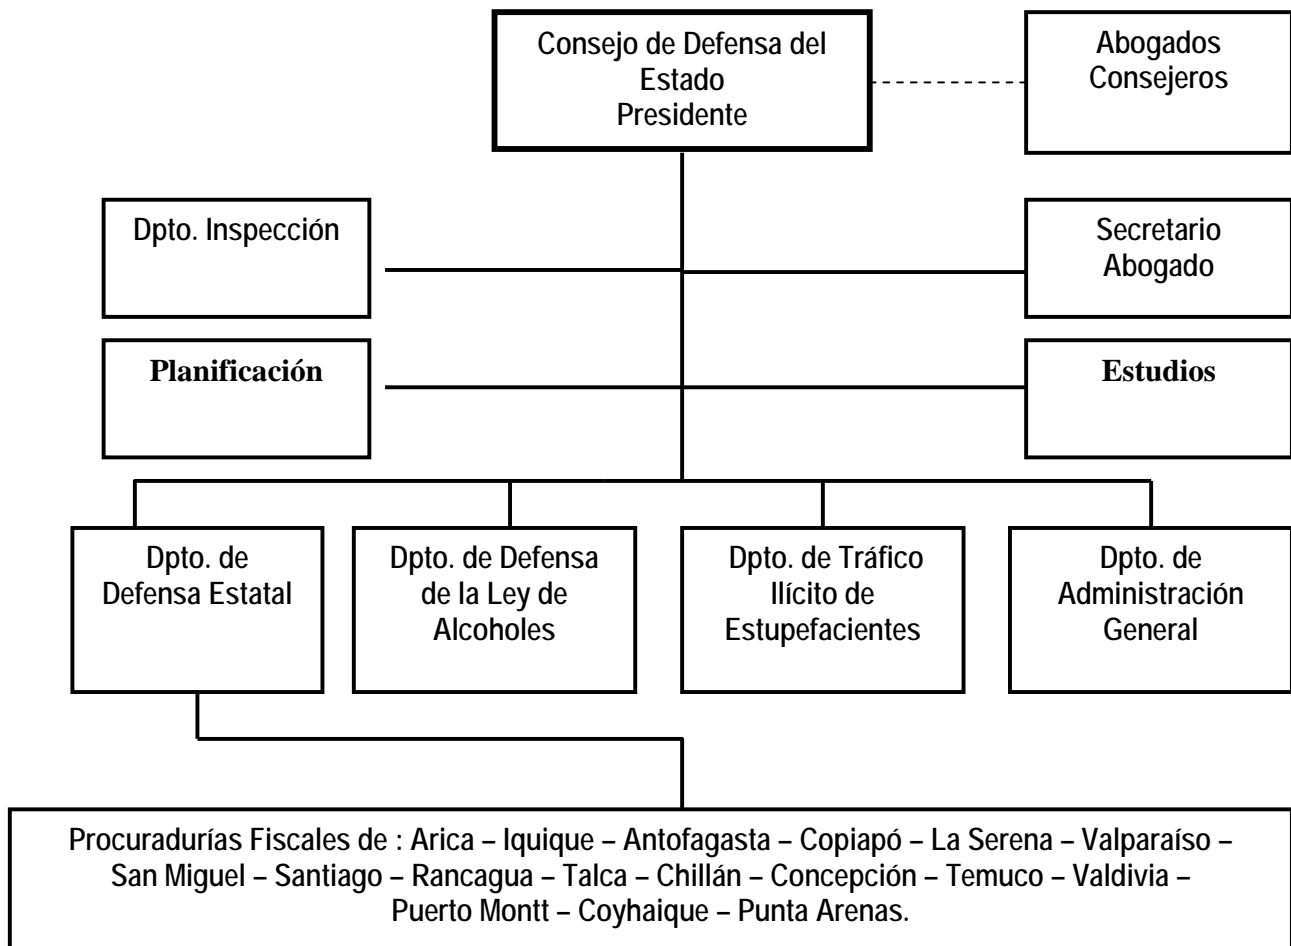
Consejo de Defensa del Estado
Presidente

Abogados Consejeros

Dpto. Inspección

Secretario Abogado

Planificación

Estudios

Dpto. de Defensa Estatal

Dpto. de Defensa de la Ley de Alcoholes

Dpto. de Tráfico Ilícito de Estupefacientes

Dpto. de Administración General

Procuradurías Fiscales de : Arica – Iquique – Antofagasta – Copiapó – La Serena – Valparaíso – San Miguel – Santiago – Rancagua – Talca – Chillán – Concepción – Temuco – Valdivia – Puerto Montt – Coyhaique – Punta Arenas.